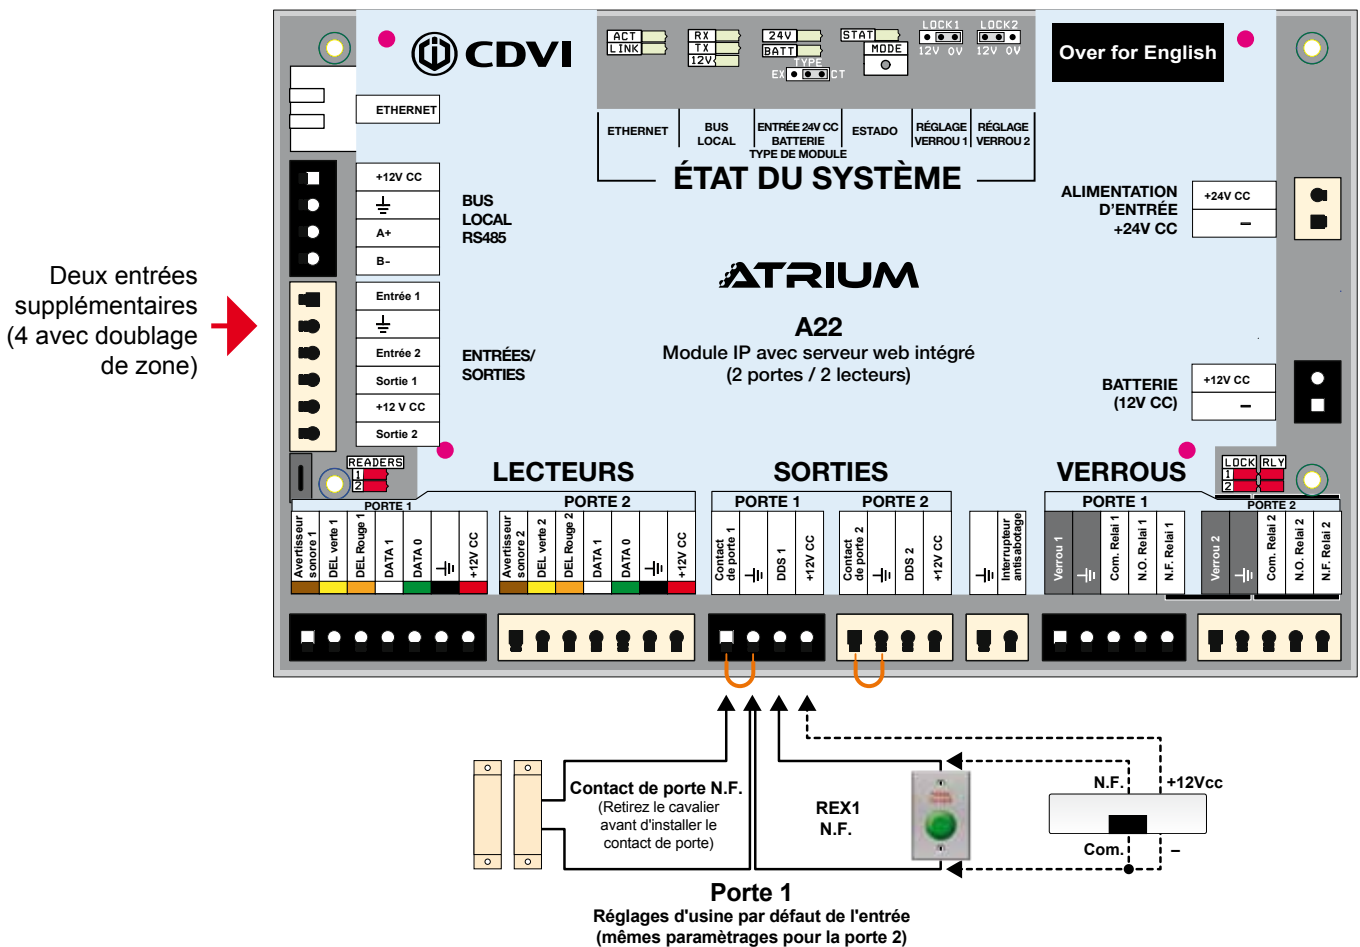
Deux entrées supplémentaires (4 avec doublage de zone)

CDVI

ACT
LINK
RX
TX
12V
24V
BATT
STAT
MODE
TYPE
EX
CT
LOCK1
12V 0V
LOCK2
12V 0V

Over for English

ETHERNET

ETHERNET
BUS LOCAL
ENTRÉE 24V CC BATTERIE TYPE DE MODULE
ESTADO
RÉGLAGE VERROU 1
RÉGLAGE VERROU 2

ÉTAT DU SYSTÈME

+12V CC
A+
B-

BUS LOCAL RS485

ALIMENTATION D'ENTRÉE +24V CC
+24V CC
–

ATRIUM

A22
Module IP avec serveur web intégré
(2 portes / 2 lecteurs)

Entrée 1
Entrée 2
Sortie 1
+12 V CC
Sortie 2

ENTRÉES/ SORTIES

BATTERIE (12V CC)
+12V CC
–

READERS
1
2

LECTEURS
SORTIES
VERROUS

LOCK RLY
1
2

PORTE 1
PORTE 2
PORTE 1
PORTE 2
PORTE 1
PORTE 2

Avertisseur sonore 1
DEL verte 1
DEL Rouge 1
DATA 1
DATA 0
+12V CC
Avertisseur sonore 2
DEL verte 2
DEL Rouge 2
DATA 1
DATA 0
+12V CC
Contact de porte 1
DDS 1
+12V CC
Contact de porte 2
DDS 2
+12V CC
Interrupteur antisabotage
Verrou 1
Com. Relai 1
N.O. Relai 1
N.F. Relai 1
Verrou 2
Com. Relai 2
N.O. Relai 2
N.F. Relai 2

Contact de porte N.F.
(Retirez le cavalier avant d'installer le contact de porte)

REX1
N.F.

N.F.
+12Vcc
Com.
–

Porte 1
Réglages d'usine par défaut de l'entrée
(mêmes paramètrages pour la porte 2)